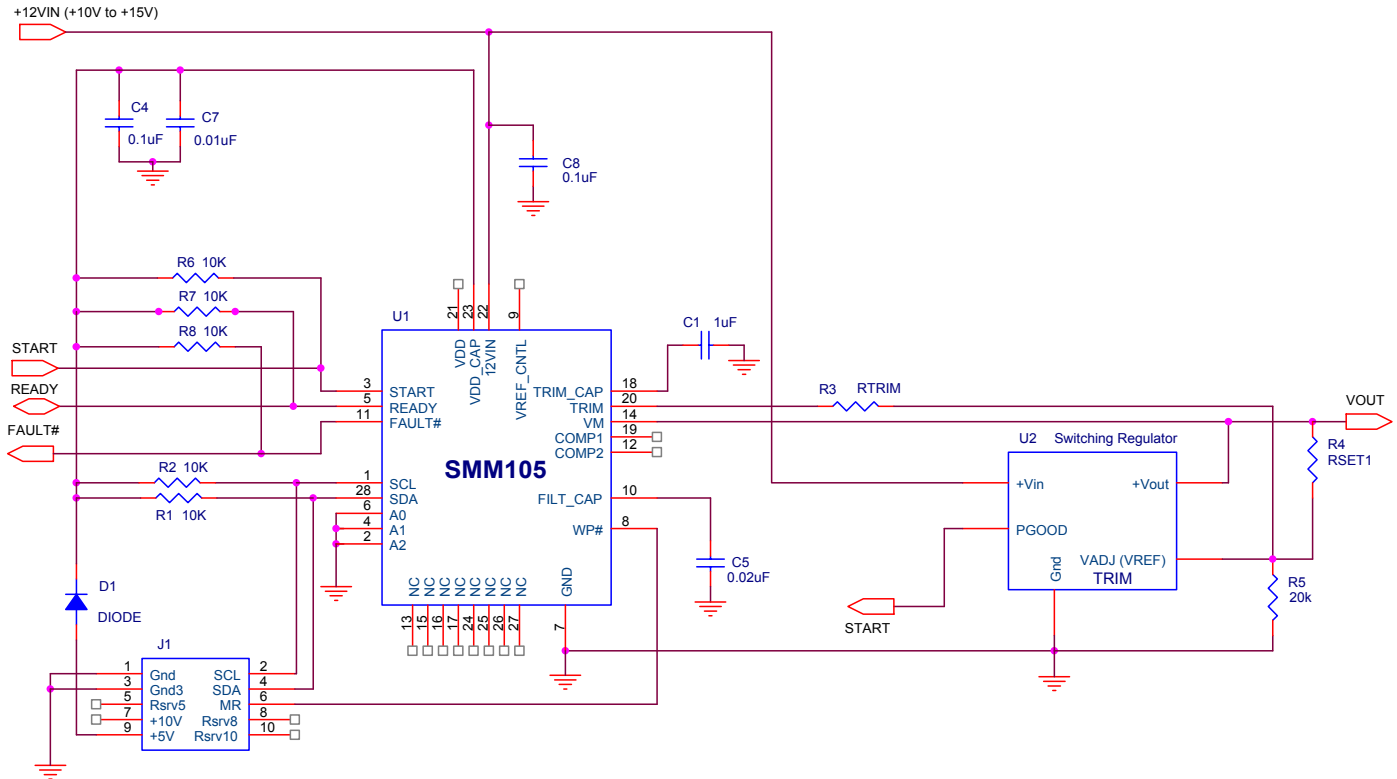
+12VIN (+10V to +15V)

C4
0.1uF
C7
0.01uF
C8
0.1uF

R6 10K
R7 10K
R8 10K

START
READY
FAULT#

U1
21 23 22 9
VDD
VDD_CAP
12VIN
VREF_CNTL

C1 1uF

3 START
5 READY
11 FAULT#

18 TRIM_CAP
20 TRIM
14 VM
19 COMP1
12 COMP2

R3 RTRIM

VOUT

R2 10K
R1 10K

1 SCL
28 SDA
6 A0
4 A1
2 A2

SMM105

10 FILT_CAP
8 WP#

C5
0.02uF

NC NC NC NC NC NC NC NC
GND
13 15 16 17 24 25 26 27
7

U2 Switching Regulator
+Vin
+Vout
PGOOD
Gnd
VADJ (VREF)
TRIM

R4
RSET1

R5
20k

START

D1
DIODE

J1
1 Gnd SCL 2
3 Gnd3 SDA 4
5 Rsrv5 MR 6
7 +10V Rsrv8 8
9 +5V Rsrv10 10